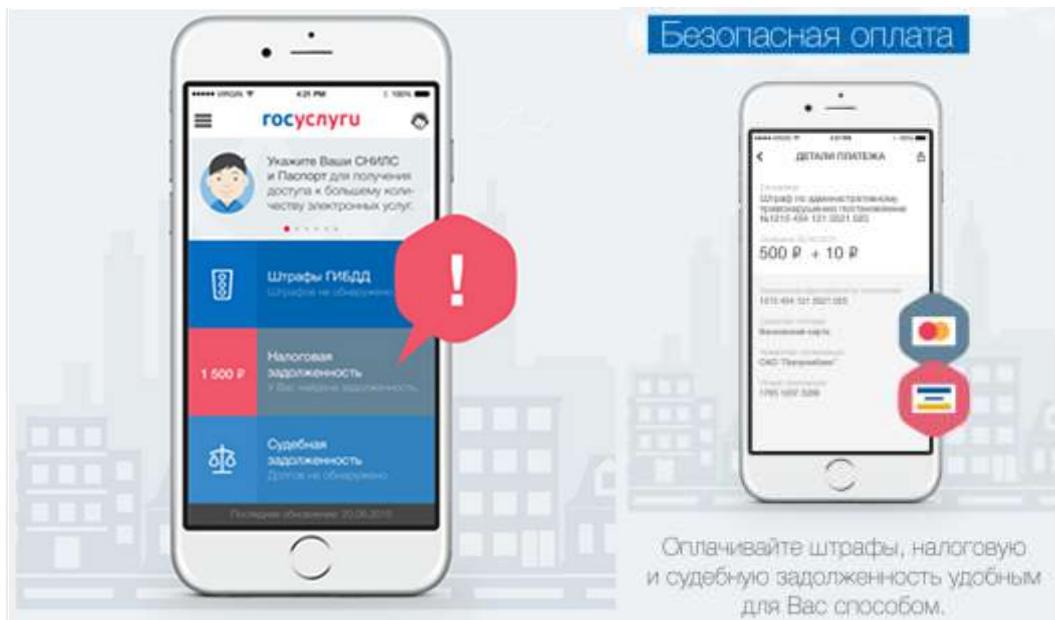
●●●●● VIRGIN
4:21 PM
100%

госуслуги

Укажите Ваши СНИЛС и Паспорт для получения доступа к большему количеству электронных услуг.

Штрафы ГИБДД
Штрафов не обнаружено

1 500 ₽
Налоговая задолженность
У Вас найдена задолженность

Судебная задолженность
Долгов не обнаружено

Последнее обновление: 20.06.2016

!

Безопасная оплата

ДЕТАЛИ ПЛАТЕЖА

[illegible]
Штраф по административному правонарушению постановление №1215 454 121 2021 020

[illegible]
500 ₽ + 10 ₽

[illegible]
1215 454 121 2021 020

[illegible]
Банковская карта

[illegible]
ОАО "Петробанк"

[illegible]
1765 1237 3286

Оплачивайте штрафы, налоговую и судебную задолженность удобным для Вас способом.